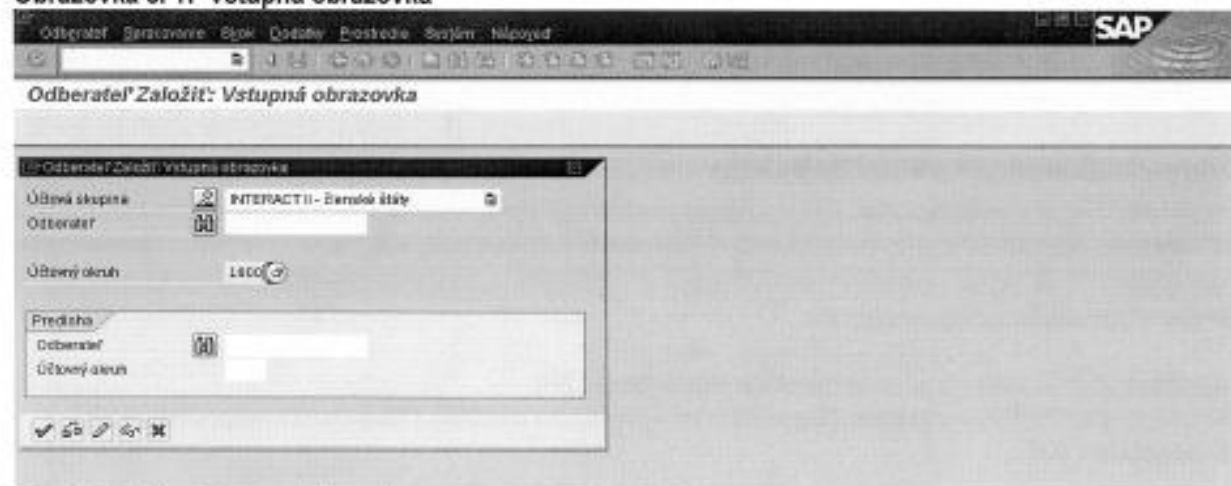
Obrazovka č. 1: Vstupná obrazovka

Odberateľ Spracovanie Skok Dodatky Prostredie Systém Nápoveď

SAP

Odberateľ Založiť: Vstupná obrazovka

Odberateľ Založiť: Vstupná obrazovka

Účtová skupina INTERACT II - Domáci štáty

Odberateľ

Účtovný okruh 1600

Predloha

Odberateľ

Účtovný okruh